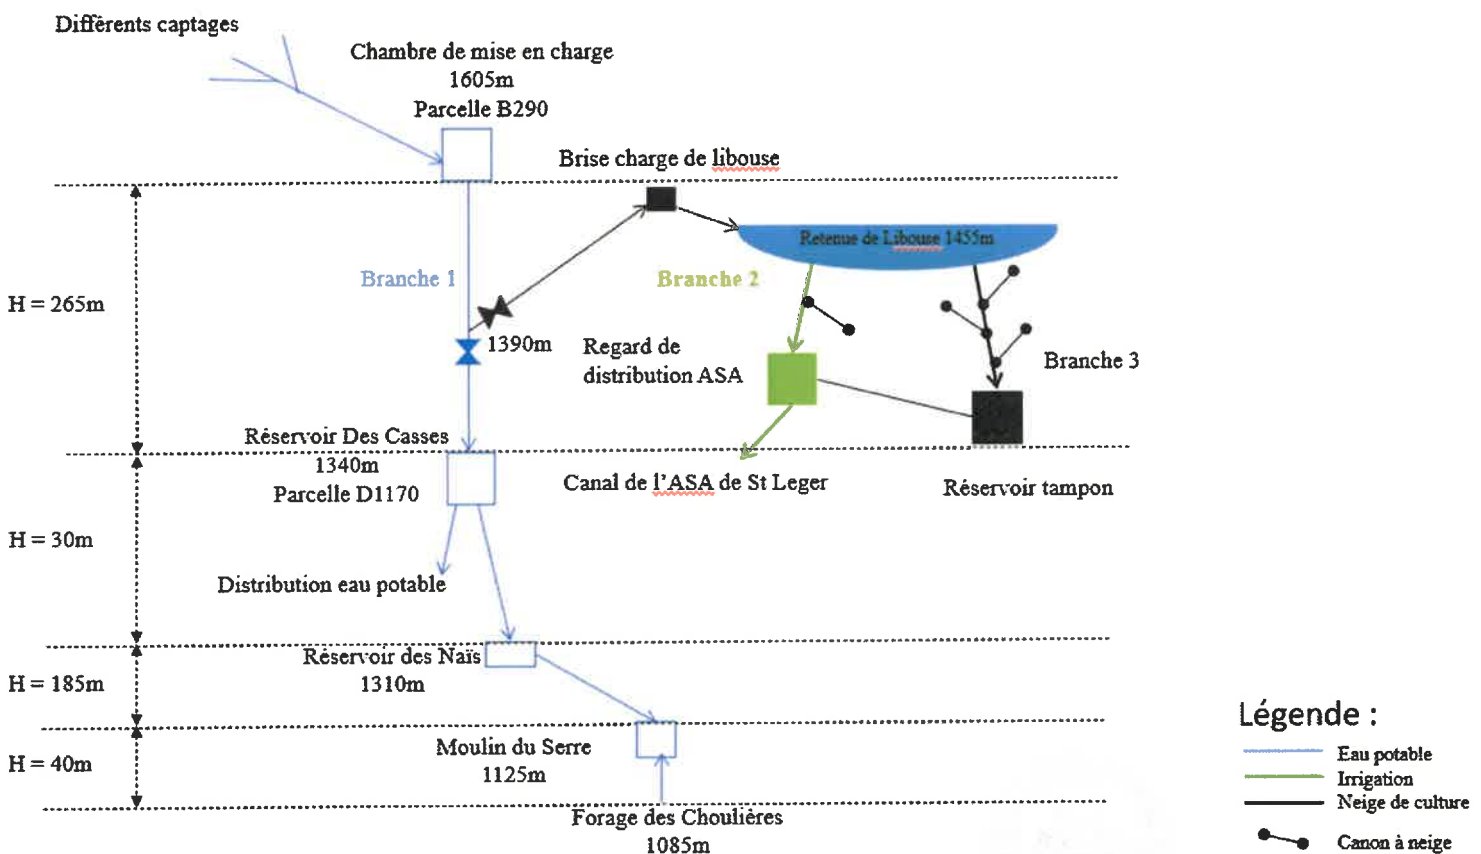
Différents captages

Chambre de mise en charge
1605m
Parcelle B290

Brise charge de libouse

Retenue de Libouse 1455m

H = 265m

Branche 1

Branche 2

1390m

Regard de distribution ASA

Branche 3

Réservoir Des Casses
1340m
Parcelle D1170

Canal de l'ASA de St Leger

Réservoir tampon

H = 30m

Distribution eau potable

Réservoir des Naïs
1310m

H = 185m

H = 40m

Moulin du Serre
1125m

Forage des Choulières
1085m

Légende :
Eau potable
Irrigation
Neige de culture
Canon à neige